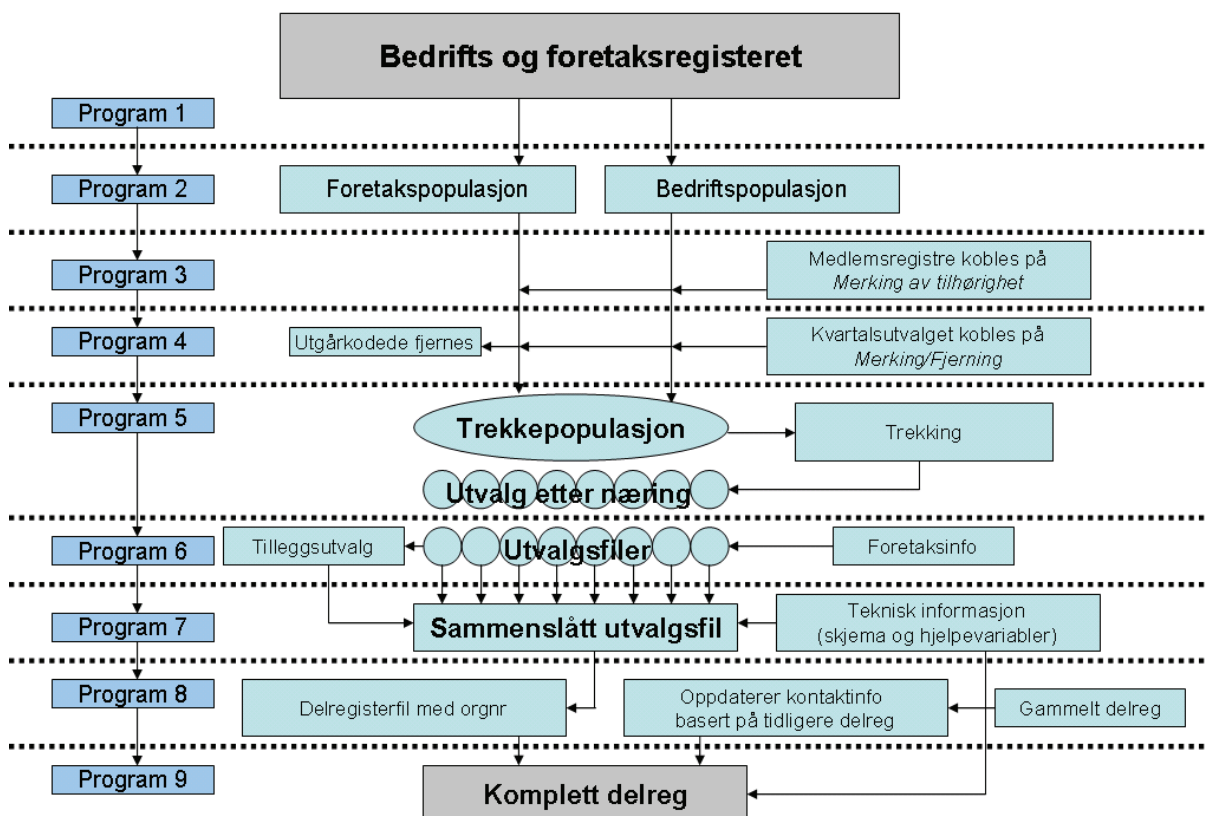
Bedrifts og foretaksregisteret

Program 1

Program 2

Foretakspopulasjon

Bedriftspopulasjon

Program 3

Medlemsregistre kobles på
*Merking av tilhørighet*

Program 4

Utgårkodede fjernes

Kvartalsutvalget kobles på
*Merking/Fjerning*

Program 5

Trekkepopulasjon

Trekking

Utvalg etter næring

Program 6

Tilleggsutvalg

Utvalgsfiler

Foretaksinfo

Program 7

Sammenslått utvalgsfil

Teknisk informasjon
(skjema og hjelpevariabler)

Program 8

Delregisterfil med orgnr

Oppdaterer kontaktinfo
basert på tidligere delreg

Gammelt delreg

Program 9

Komplett delreg